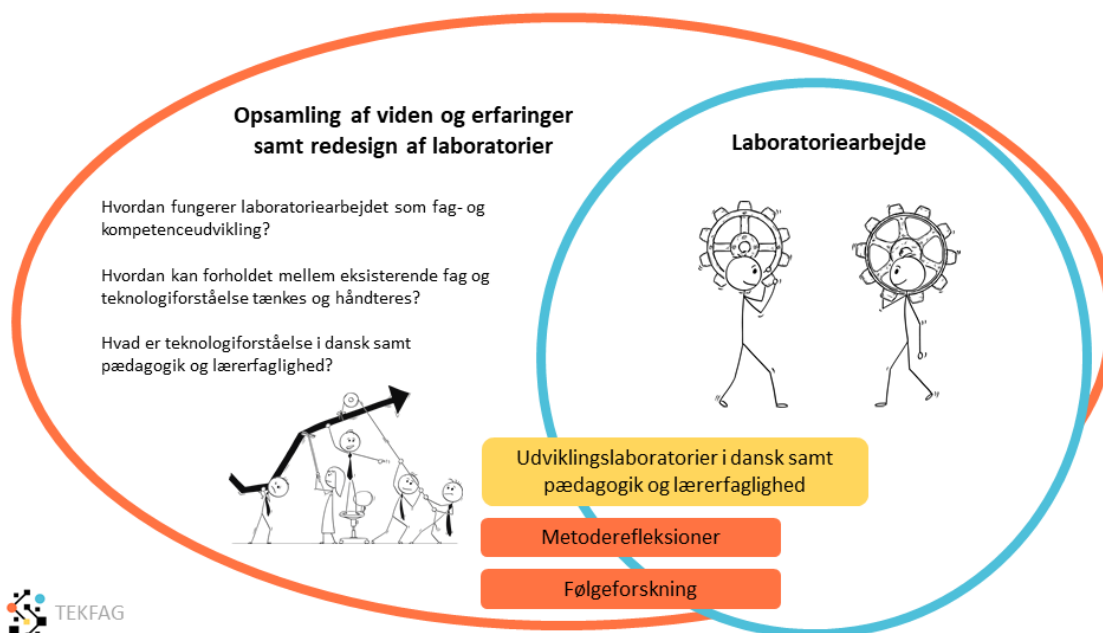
Opsamling af viden og erfaringer samt redesign af laboratorier

Hvordan fungerer laboratoriearbejdet som fag- og kompetenceudvikling?

Hvordan kan forholdet mellem eksisterende fag og teknologiforståelse tænkes og håndteres?

Hvad er teknologiforståelse i dansk samt pædagogik og lærerfaglighed?

Laboratoriearbejde

Udviklingslaboratorier i dansk samt pædagogik og lærerfaglighed

Metoderefleksioner

Følgeforskning

TEKFAG